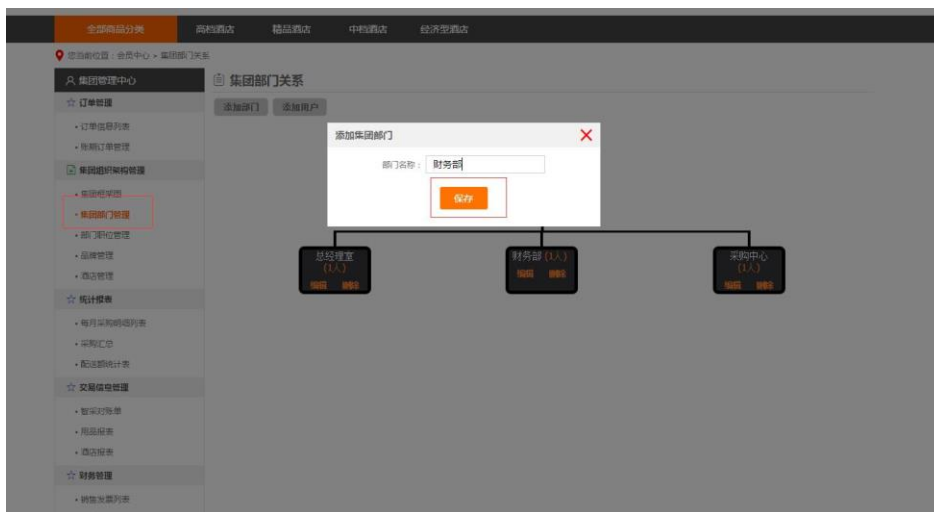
全部商品分类 高档酒店 精品酒店 中档酒店 经济型酒店

您当前位置：会员中心 > 集团部门关系

集团管理中心

订单管理
• 订单信息列表
• 账期订单管理

集团组织架构管理
• 集团组织架构图
• 集团部门管理
• 部门职位管理
• 品牌管理
• 酒店管理

统计报表
• 每月采购明细列表
• 采购汇总
• 配送额统计表

交易信息管理
• 暂估对账单
• 用品报表
• 酒店报表

财务管理
• 销售发票列表

集团部门关系

添加部门 添加用户

添加集团部门

部门名称： 财务部

保存

总经理室 (1人) 编辑 删除

财务部 (1人) 编辑 删除

采购中心 (1人) 编辑 删除